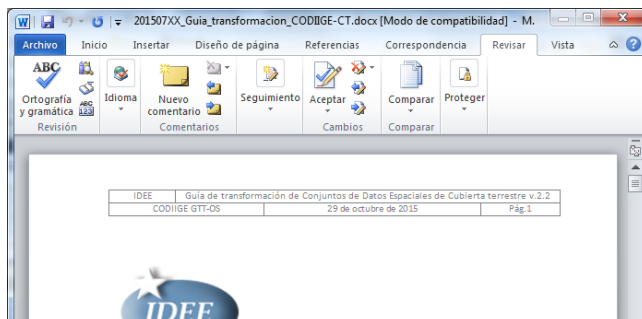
201507XX_Guia_transformacion_CODIIGE-CT.docx [Modo de compatibilidad] - M.

Archivo | Inicio | Insertar | Diseño de página | Referencias | Correspondencia | Revisar | Vista

Ortografía y gramática
Revisión
Idioma
Nuevo comentario
Comentarios
Seguimiento
Aceptar
Cambios
Comparar
Comparar
Proteger

| IDEE | Guía de transformación de Conjuntos de Datos Espaciales de Cubierta terrestre v.2.2 | |
|---|---|---|
| CODIIGE GTT-OS | 29 de octubre de 2015 | Pág.1 |

IDEE